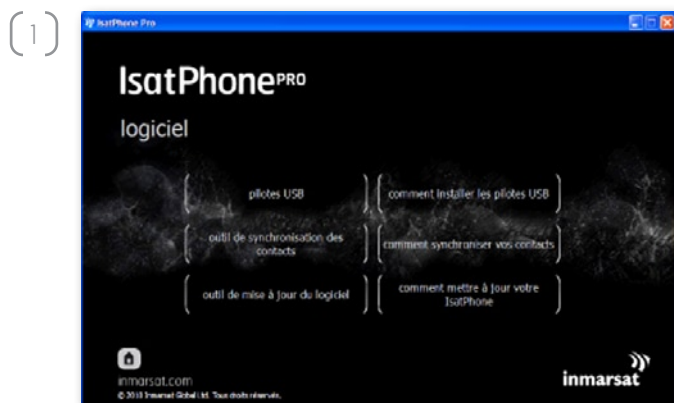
1

IsatPhone Pro

IsatPhone PRO

logiciel

pilotes USB

comment installer les pilotes USB

outil de synchronisation des contacts

comment synchroniser vos contacts

outil de mise à jour du logiciel

comment mettre à jour votre IsatPhone

inmarsat.com

© 2010 Inmarsat Global Ltd. Tous droits réservés.

inmarsat